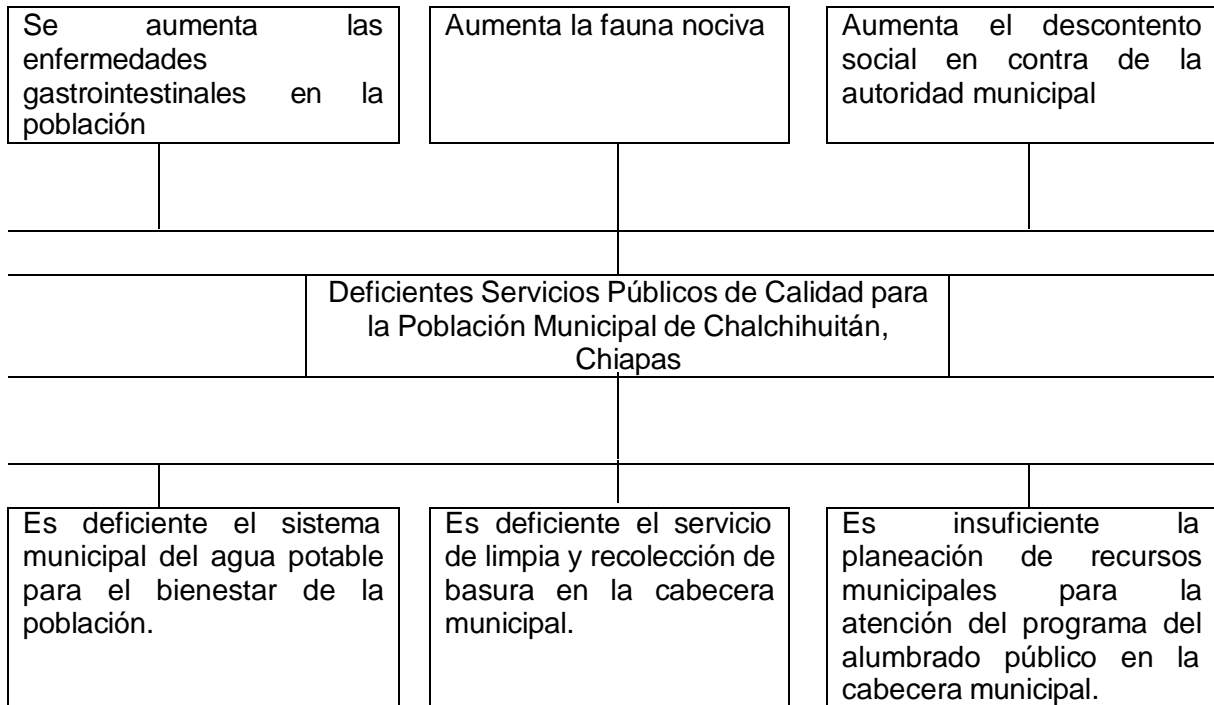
Se aumenta las enfermedades gastrointestinales en la población

Aumenta la fauna nociva

Aumenta el descontento social en contra de la autoridad municipal

Deficientes Servicios Públicos de Calidad para la Población Municipal de Chalchihuitán, Chiapas

Es deficiente el sistema municipal del agua potable para el bienestar de la población.

Es deficiente el servicio de limpia y recolección de basura en la cabecera municipal.

Es insuficiente la planeación de recursos municipales para la atención del programa del alumbrado público en la cabecera municipal.